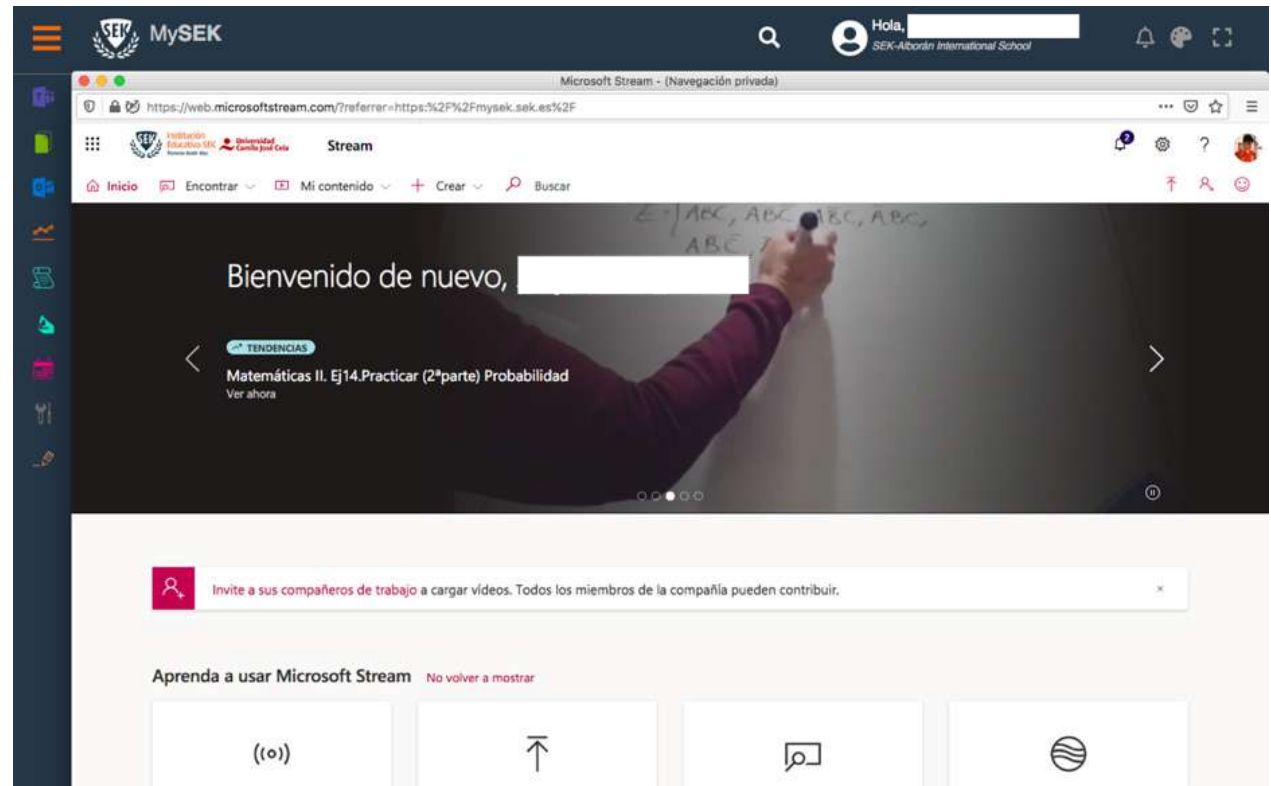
MySEK

Hola, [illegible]
SEK-Alborán International School

Microsoft Stream - (Navegación privada)

https://web.microsoftstream.com/?referrer=https:%2F%2Fmysek.sek.es%2F

Institución Educativa SEK Universidad Camilo José Cela

Stream

Inicio Encontrar Mi contenido Crear Buscar

$E = \{ABC, ABC, ABC, ABC, ABC,$

Bienvenido de nuevo, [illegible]

TENDENCIAS

Matemáticas II. Ej14.Practicar (2ªparte) Probabilidad

Ver ahora

Invite a sus compañeros de trabajo a cargar vídeos. Todos los miembros de la compañía pueden contribuir.

Aprenda a usar Microsoft Stream No volver a mostrar